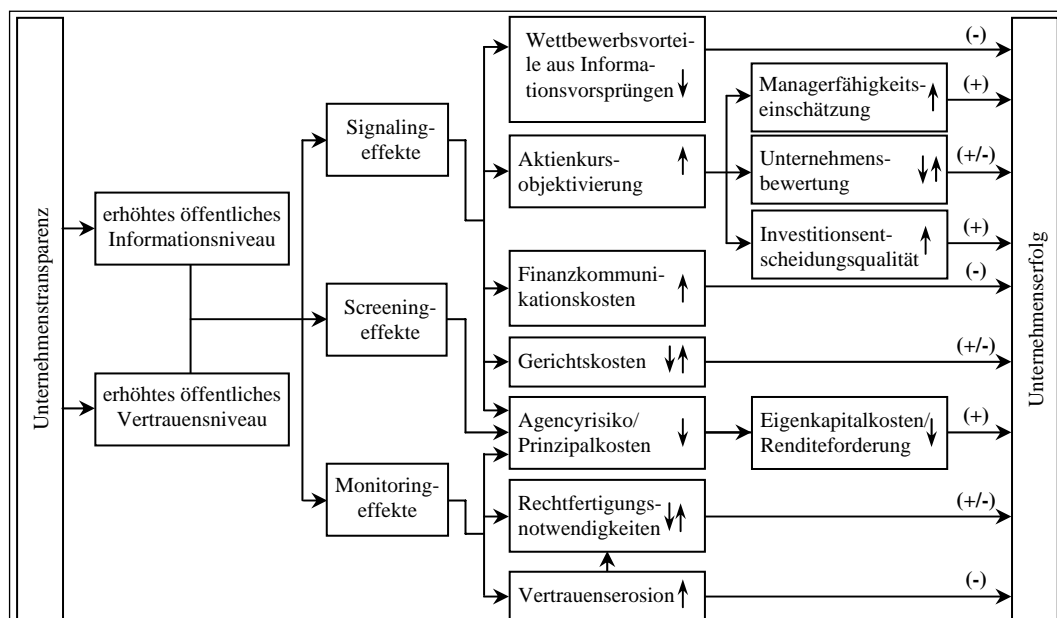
Unternehmenstransparenz

erhöhtes öffentliches Informationsniveau

erhöhtes öffentliches Vertrauensniveau

Signalingeffekte

Screeningeffekte

Monitoringeffekte

Wettbewerbsvorteile aus Informationsvorsprüngen ↓

Aktienkursobjektivierung ↑

Finanzkommunikationskosten ↑

Gerichtskosten ↓↑

Agencyrisiko/ Prinzipalkosten ↓

Rechtfertigungsnotwendigkeiten ↓↑

Vertrauenserosion ↑

Managerfähigkeitseinschätzung ↑

Unternehmensbewertung ↓↑

Investitionsentscheidungsqualität ↑

Eigenkapitalkosten/ Renditeforderung ↓

(-)

(+)

(+/-)

(+)

(-)

(+/-)

(+)

(+/-)

(-)

Unternehmenserfolg